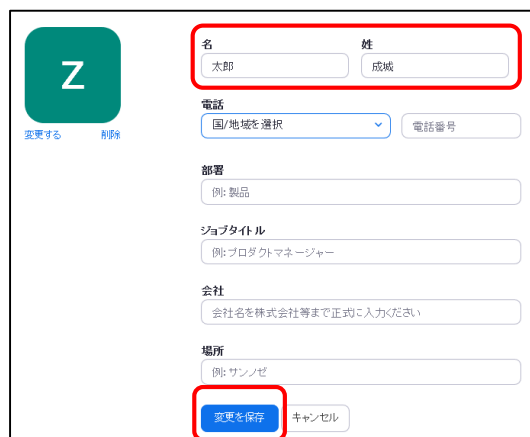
Z

変更する 削除

名
太郎

姓
成城

電話
国/地域を選択
電話番号

部署
例: 製品

ジョブタイトル
例: プロダクトマネージャー

会社
会社名を株式会社等まで正式に入力ください

場所
例: サンノゼ

変更を保存 キャンセル